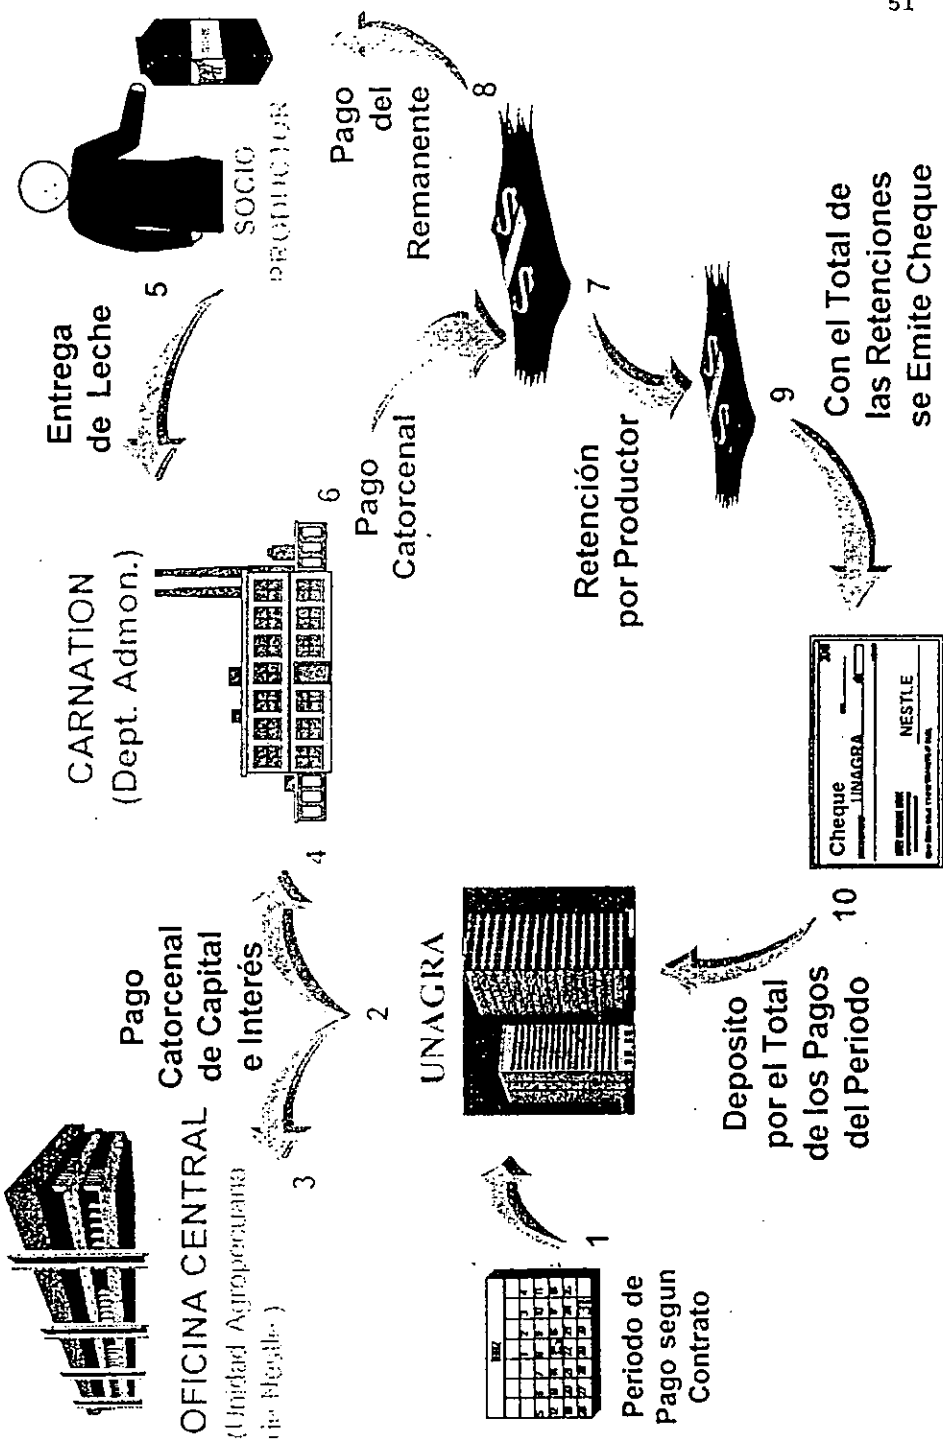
51

OFICINA CENTRAL
(Unidad Agropecuaria de Nestle)

3

Pago Catorcenal de Capital e Interés

2

4

CARNATION
(Dept. Admon.)

Entrega de Leche

5

SOCIO PRODUCTOR

8

Pago del Remanente

6

Pago Catorcenal

7

Retención por Productor

9

Con el Total de las Retenciones se Emite Cheque

UNAGRA

1

Periodo de Pago segun Contrato

10

Deposito por el Total de los Pagos del Periodo

Cheque
UNAGRA
NESTLE